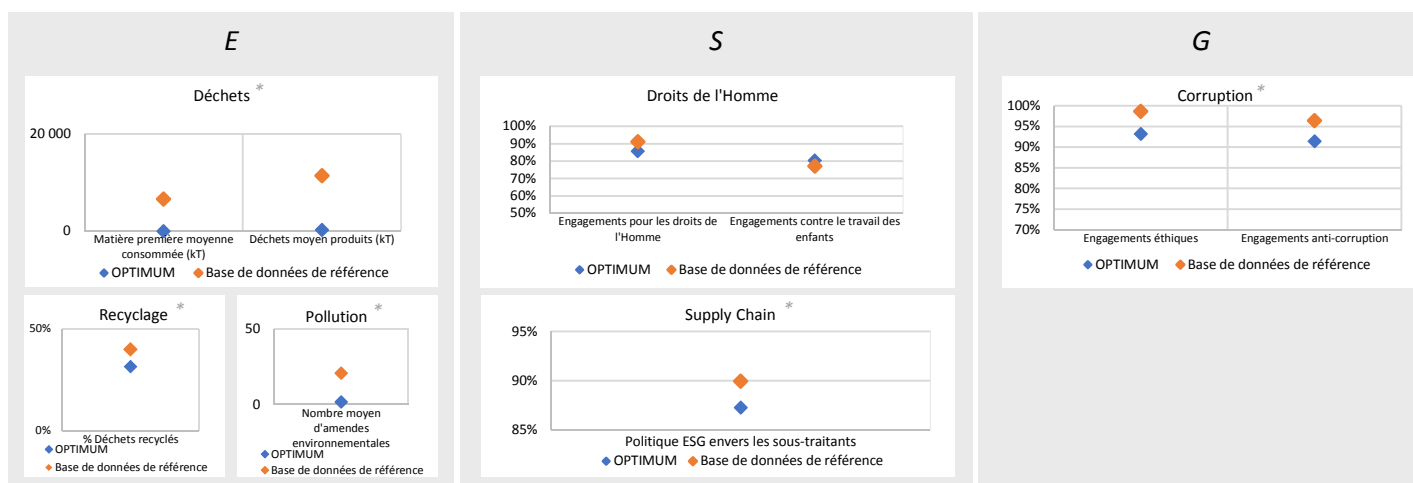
E

Déchets *

20 000

0

Matière première moyenne consommée (kT)

Déchets moyen produits (kT)

◆ OPTIMUM ◆ Base de données de référence

Recyclage *

50%

0%

% Déchets recyclés

◆ OPTIMUM

◆ Base de données de référence

Pollution *

50

0

Nombre moyen d'amendes environnementales

◆ OPTIMUM

◆ Base de données de référence

S

Droits de l'Homme

100%
90%
80%
70%
60%
50%

Engagements pour les droits de l'Homme

Engagements contre le travail des enfants

◆ OPTIMUM ◆ Base de données de référence

Supply Chain *

95%

90%

85%

Politique ESG envers les sous-traitants

◆ OPTIMUM ◆ Base de données de référence

G

Corruption *

100%
95%
90%
85%
80%
75%
70%

Engagements éthiques

Engagements anti-corruption

◆ OPTIMUM ◆ Base de données de référence